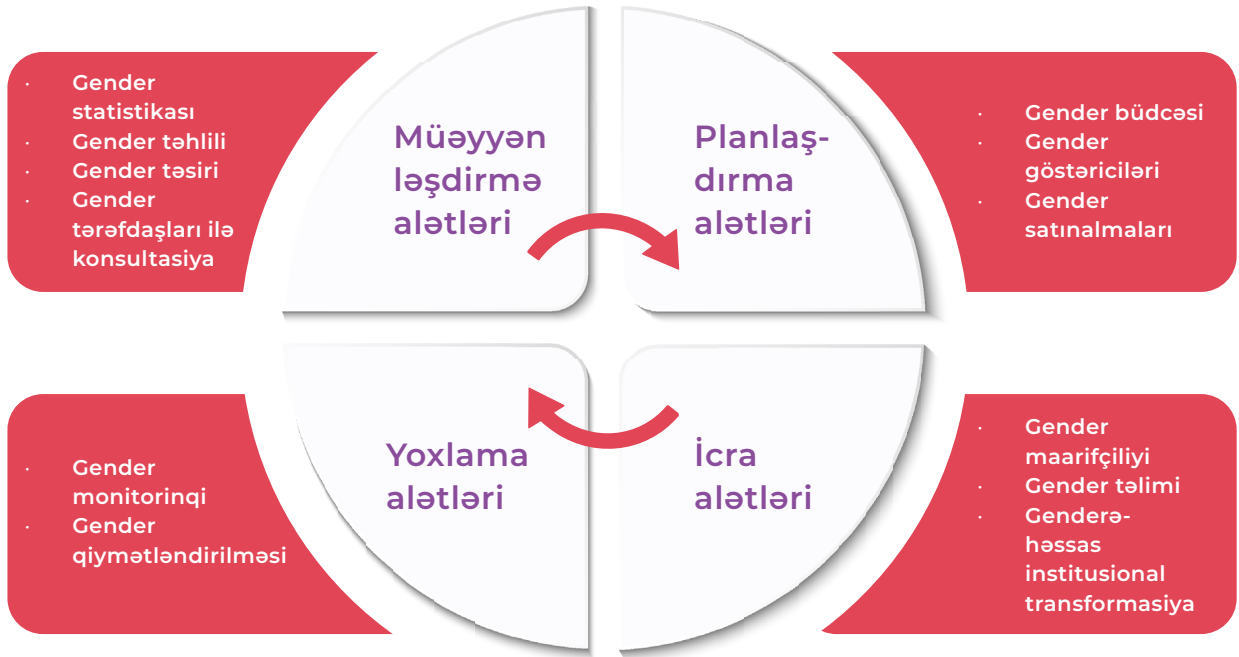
- Gender statistikası
- Gender təhlili
- Gender təsiri
- Gender tərəfdaşları ilə konsultasiya

Müəyyənləşdirmə alətləri

Planlaşdırma alətləri

- Gender büdcəsi
- Gender göstəriciləri
- Gender satınalmaları

- Gender monitorinqi
- Gender qiymətləndirilməsi

Yoxlama alətləri

İcra alətləri

- Gender maarifçiliyi
- Gender təlimi
- Genderə-həssas institusional transformasiya